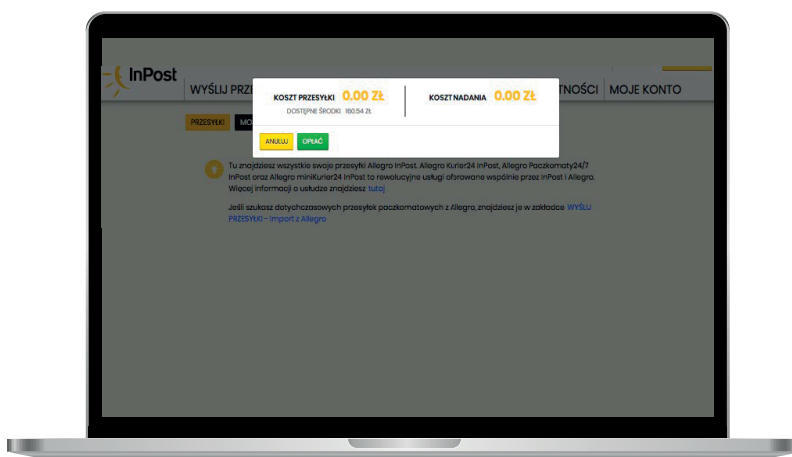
InPost

WYŚLIJ PRZ

TNOŚCI | MOJE KONTO

PRZESYŁKI

MO

KOSZT PRZESYŁKI 0.00 ZŁ

DOSTĘPNE ŚRODKI: 160.54 Zł

KOSZT NADANIA 0.00 ZŁ

ANULUJ

OPŁAĆ

Tu znajdziesz wszystkie swoje przesyłki Allegro InPost, Allegro Kurier24 InPost, Allegro Paczkomaty24/7 InPost oraz Allegro miniKurier24 InPost to rewolucyjne usługi oferowane wspólnie przez InPost i Allegro. Więcej informacji o usłudze znajdziesz tutaj

Jeśli szukasz dotychczasowych przesyłek paczkomatowych z Allegro, znajdziesz je w zakładce WYŚLIJ PRZESYŁKI - Import z Allegro